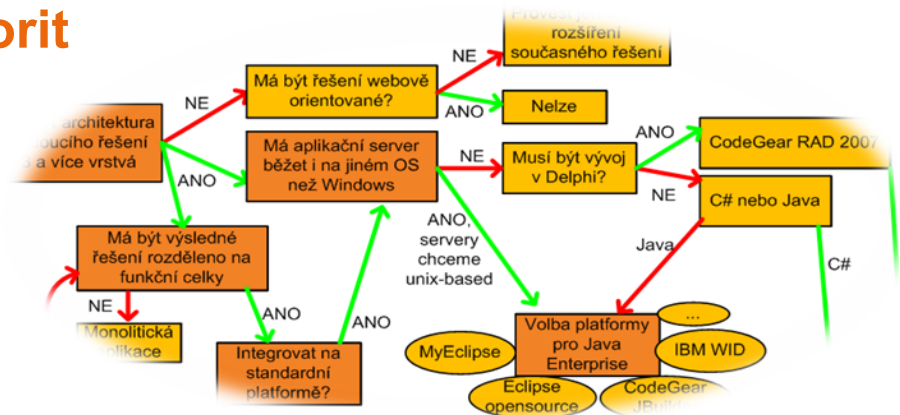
orit

Provést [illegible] rozšíření současného řešení

NE

Má být řešení webově orientované?

ANO

Nelze

NE

architektura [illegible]oucího řešení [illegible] a více vrstvá

Má aplikační server běžet i na jiném OS než Windows

NE

Musí být vývoj v Delphi?

ANO

CodeGear RAD 2007

NE

C# nebo Java

ANO

ANO, servery chceme unix-based

Java

C#

Má být výsledné řešení rozděleno na funkční celky

NE

ANO

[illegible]Monolitická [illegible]likace

ANO

Integrovat na standardní platformě?

Volba platformy pro Java Enterprise

...

MyEclipse

IBM WID

Eclipse opensource

CodeGear JBuild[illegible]